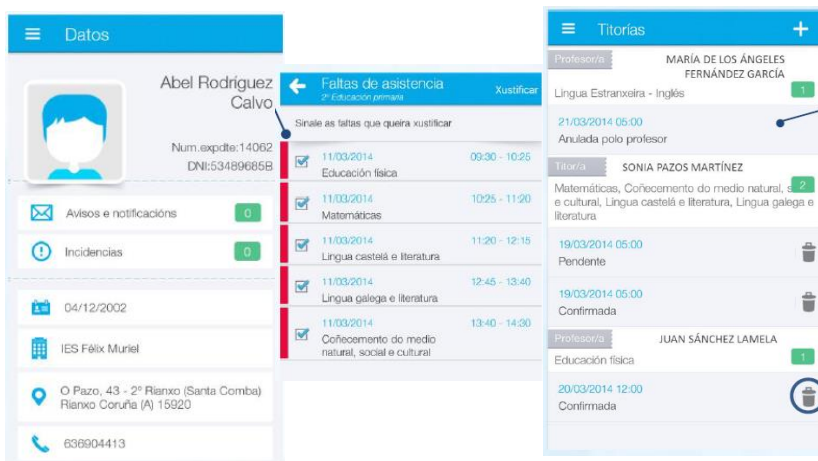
Datos

Abel Rodríguez Calvo

Num.expdte:14062
DNI:53489685B

Avisos e notificacións 0

Incidencias 0

04/12/2002

IES Félix Muriel

O Pazo, 43 - 2º Rianxo (Santa Comba) Rianxo Coruña (A) 15920

636904413

Faltas de asistencia
2º Educación primaria
Xustificar

Sinale as faltas que queira xustificar

11/03/2014 09:30 - 10:25
Educación física

11/03/2014 10:25 - 11:20
Matemáticas

11/03/2014 11:20 - 12:15
Lingua castelá e literatura

11/03/2014 12:45 - 13:40
Lingua galega e literatura

11/03/2014 13:40 - 14:30
Coñecemento do medio natural, social e cultural

Titorías

Profesor/a MARÍA DE LOS ÁNGELES FERNÁNDEZ GARCÍA
Lingua Estranxeira - Inglés 1

21/03/2014 05:00
Anulada polo profesor

Titor/a SONIA PAZOS MARTÍNEZ
Matemáticas, Coñecemento do medio natural, s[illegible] e cultural, Lingua castelá e literatura, Lingua galega e literatura 2

19/03/2014 05:00
Pendente

19/03/2014 05:00
Confirmada

Profesor/a JUAN SÁNCHEZ LAMELA
Educación física 1

20/03/2014 12:00
Confirmada